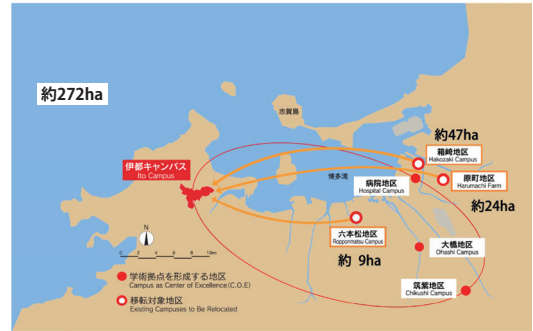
約272ha

志賀島

博多湾

伊都キャンパス
Ito Campus

約47ha

箱崎地区
Hakozaki Campus

原町地区
Harumachi Farm

約24ha

病院地区
Hospital Campus

六本松地区
Ropponmatsu Campus

約 9ha

大橋地区
Ohashi Campus

筑紫地区
Chikushi Campus

N

0 2 4 6 8 10km

学術拠点を形成する地区
Campus as Center of Excellence (C.O.E)

移転対象地区
Existing Campuses to Be Relocated